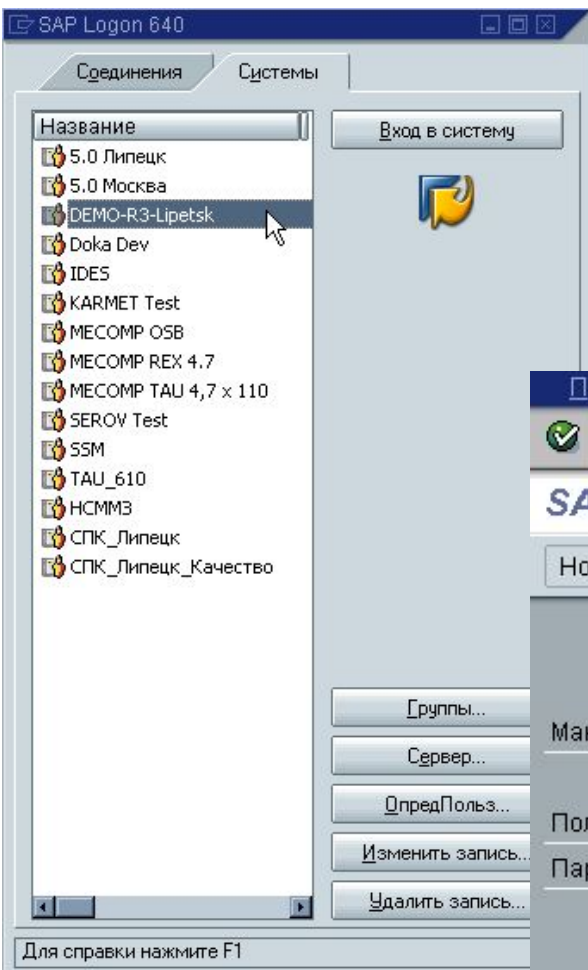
SAP Logon 640

Соединения
Системы

Название
5.0 Липецк
5.0 Москва
DEMO-R3-Lipetsk
Doka Dev
IDES
KARMET Test
MECOMP OSB
MECOMP REX 4.7
MECOMP TAU 4,7 x 110
SEROV Test
SSM
TAU_610
НСММ3
СПК_Липецк
СПК_Липецк_Качество

Вход в систему

Группы...
Сервер...
ОпредПольз...
Изменить запись...
Удалить запись...

Для справки нажмите F1

П
SA
Но
Ман
Пол
Пар